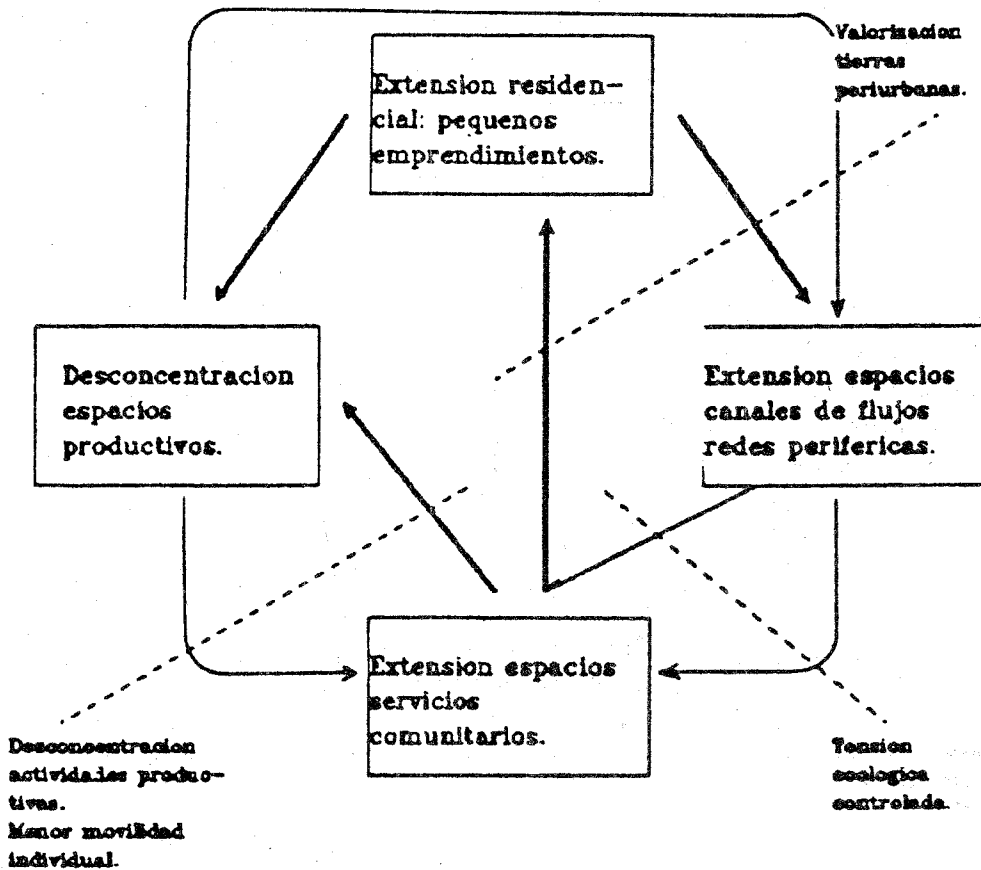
Valorizacion tierras periurbanas.

Extension residencial: pequenos emprendimientos.

Desconcentracion espacios productivos.

Extension espacios canales de flujos redes perifericas.

Extension espacios servicios comunitarios.

Desconcentracion actividades productivas.
Menor movilidad individual.

Tension ecologica controlada.